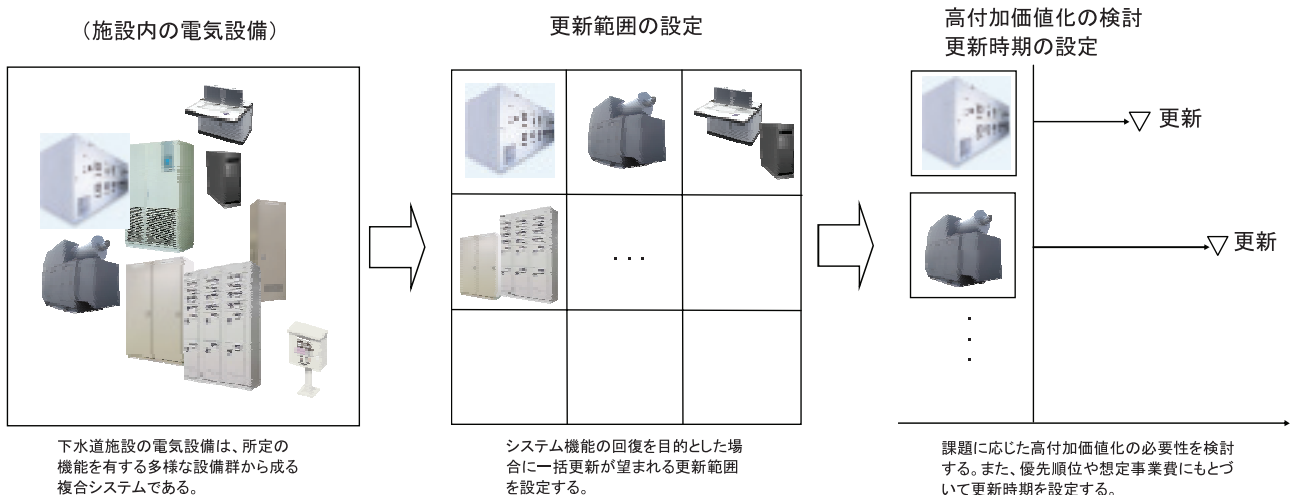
（施設内の電気設備）

下水道施設の電気設備は、所定の機能を有する多様な設備群から成る複合システムである。

更新範囲の設定

・・・

システム機能の回復を目的とした場合に一括更新が望まれる更新範囲を設定する。

高付加価値化の検討
更新時期の設定

▽ 更新

▽ 更新

・
・
・

課題に応じた高付加価値化の必要性を検討する。また、優先順位や想定事業費にもとづいて更新時期を設定する。